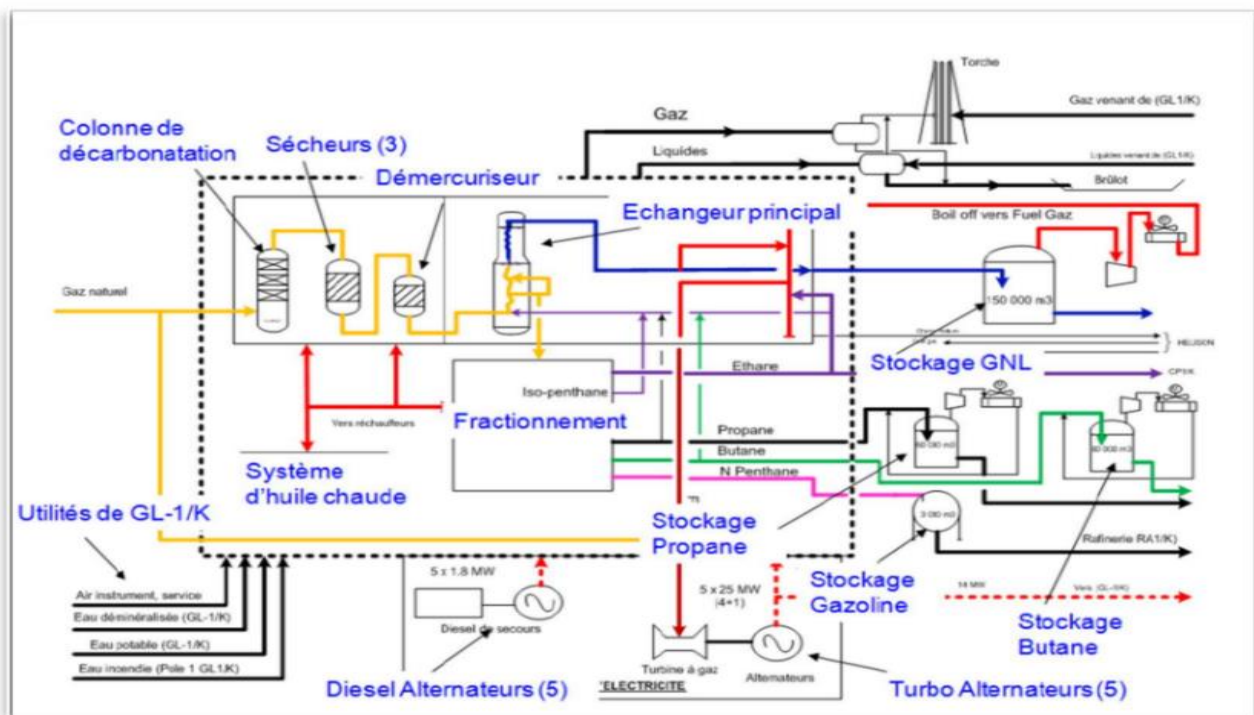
Torche

Gaz

Gaz venant de (GL1/K)

Liquides

Liquides venant de (GL1/K)

Brûlot

Colonne de décarbonatation

Sécheurs (3)

Démercuriseur

Echangeur principal

Boil off vers Fuel Gaz

Gaz naturel

150 000 m3

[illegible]

HELISON

Stockage GNL

Iso-penthane

Ethane

CP1/K

Vers réchauffeurs

Fractionnement

Propane

Butane

N Penthane

Système d'huile chaude

Utilités de GL-1/K

Stockage Propane

3 000 m3

Rafinerie RA1/K)

Air instrument, service

Eau déminéralisée (GL-1/K)

Eau potable (GL-1/K)

Eau incendie (Pole 1 GL1/K)

5 x 1.8 MW

Diesel de secours

5 x 25 MW (4+1)

Stockage Gazoline

14 MW

Vers (GL-1/K)

Stockage Butane

Turbine à gaz

Alternateurs

ELECTRICITE

Diesel Alternateurs (5)

Turbo Alternateurs (5)